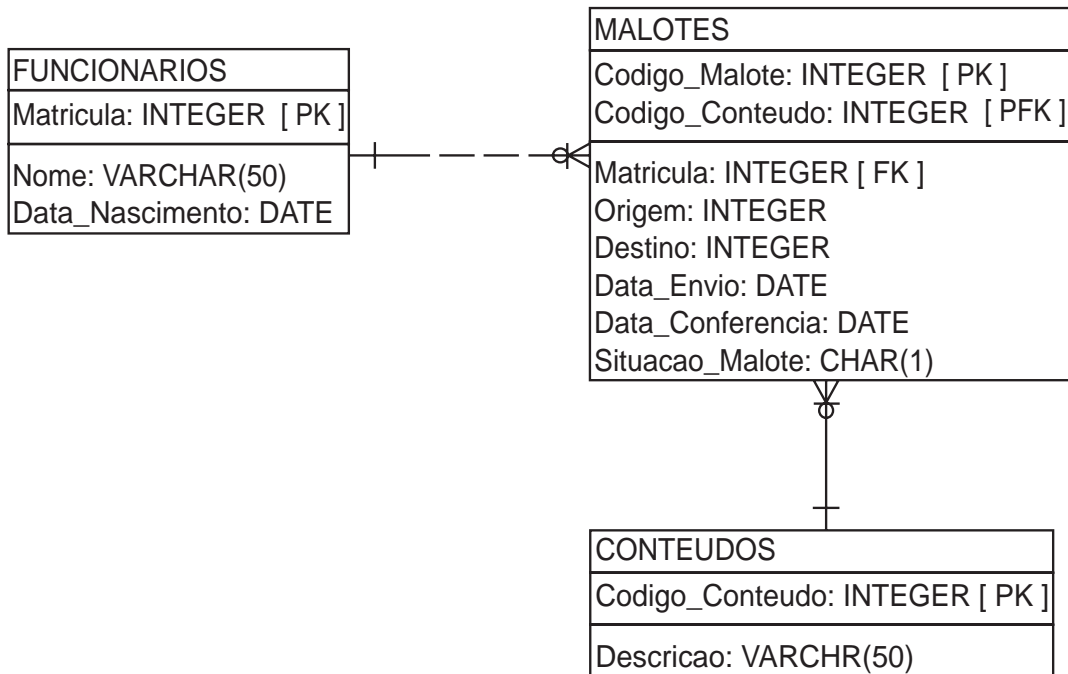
FUNCIONARIOS
Matricula: INTEGER [ PK ]
Nome: VARCHAR(50)
Data_Nascimento: DATE

MALOTES
Codigo_Malote: INTEGER [ PK ]
Codigo_Conteudo: INTEGER [ PFK ]
Matricula: INTEGER [ FK ]
Origem: INTEGER
Destino: INTEGER
Data_Envio: DATE
Data_Conferencia: DATE
Situacao_Malote: CHAR(1)

CONTEUDOS
Codigo_Conteudo: INTEGER [ PK ]
Descricao: VARCHR(50)